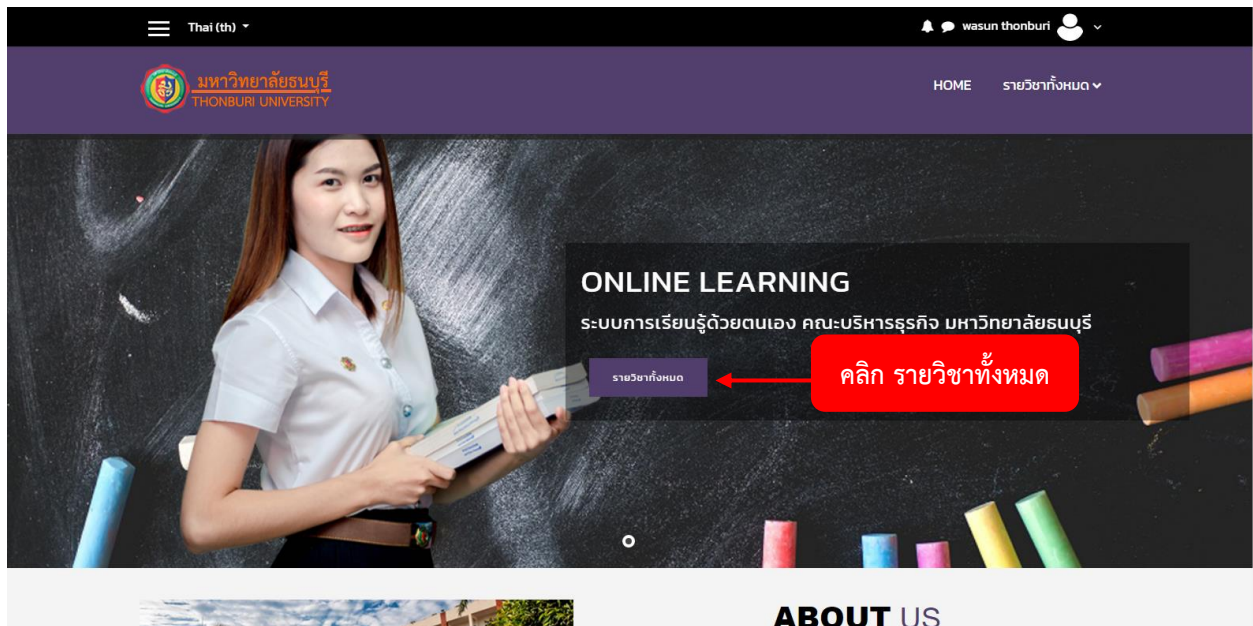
Thai (th)

wasun thonburi

มหาวิทยาลัยธนบุรี
THONBURI UNIVERSITY

HOME
รายวิชาทั้งหมด

ONLINE LEARNING
ระบบการเรียนรู้ด้วยตนเอง คณะบริหารธุรกิจ มหาวิทยาลัยธนบุรี

รายวิชาทั้งหมด

คลิก รายวิชาทั้งหมด

ABOUT US